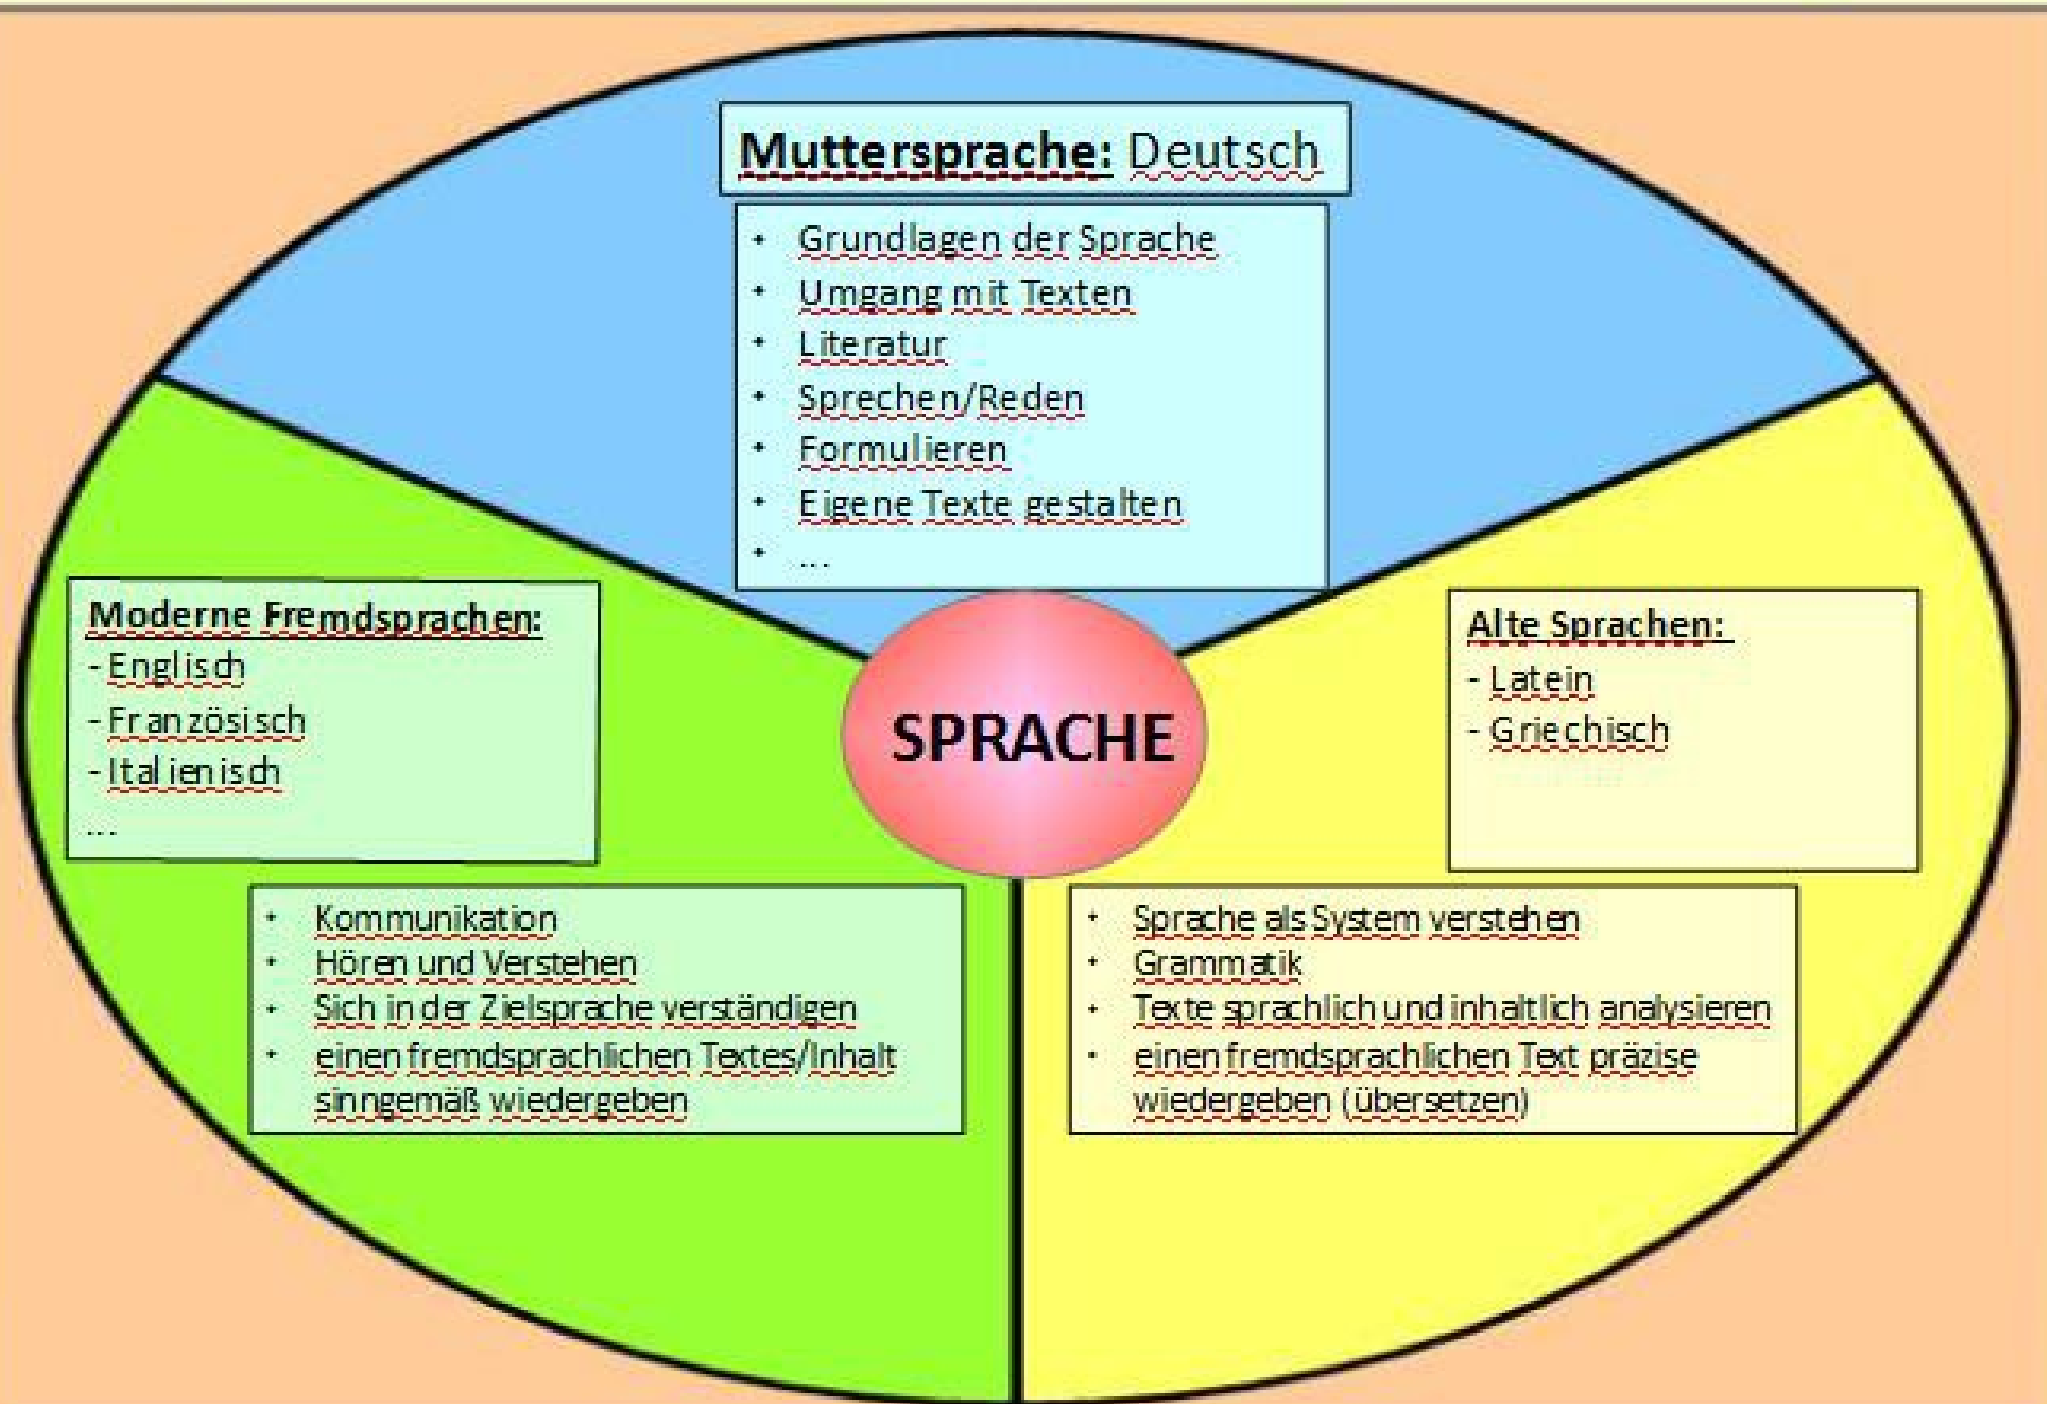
**Muttersprache:** Deutsch

- Grundlagen der Sprache
- Umgang mit Texten
- Literatur
- Sprechen/Reden
- Formulieren
- Eigene Texte gestalten
- …

SPRACHE

**Moderne Fremdsprachen:**
- Englisch
- Französisch
- Italienisch
…

- Kommunikation
- Hören und Verstehen
- Sich in der Zielsprache verständigen
- einen fremdsprachlichen Textes/Inhalt sinngemäß wiedergeben

**Alte Sprachen:**
- Latein
- Griechisch

- Sprache als System verstehen
- Grammatik
- Texte sprachlich und inhaltlich analysieren
- einen fremdsprachlichen Text präzise wiedergeben (übersetzen)